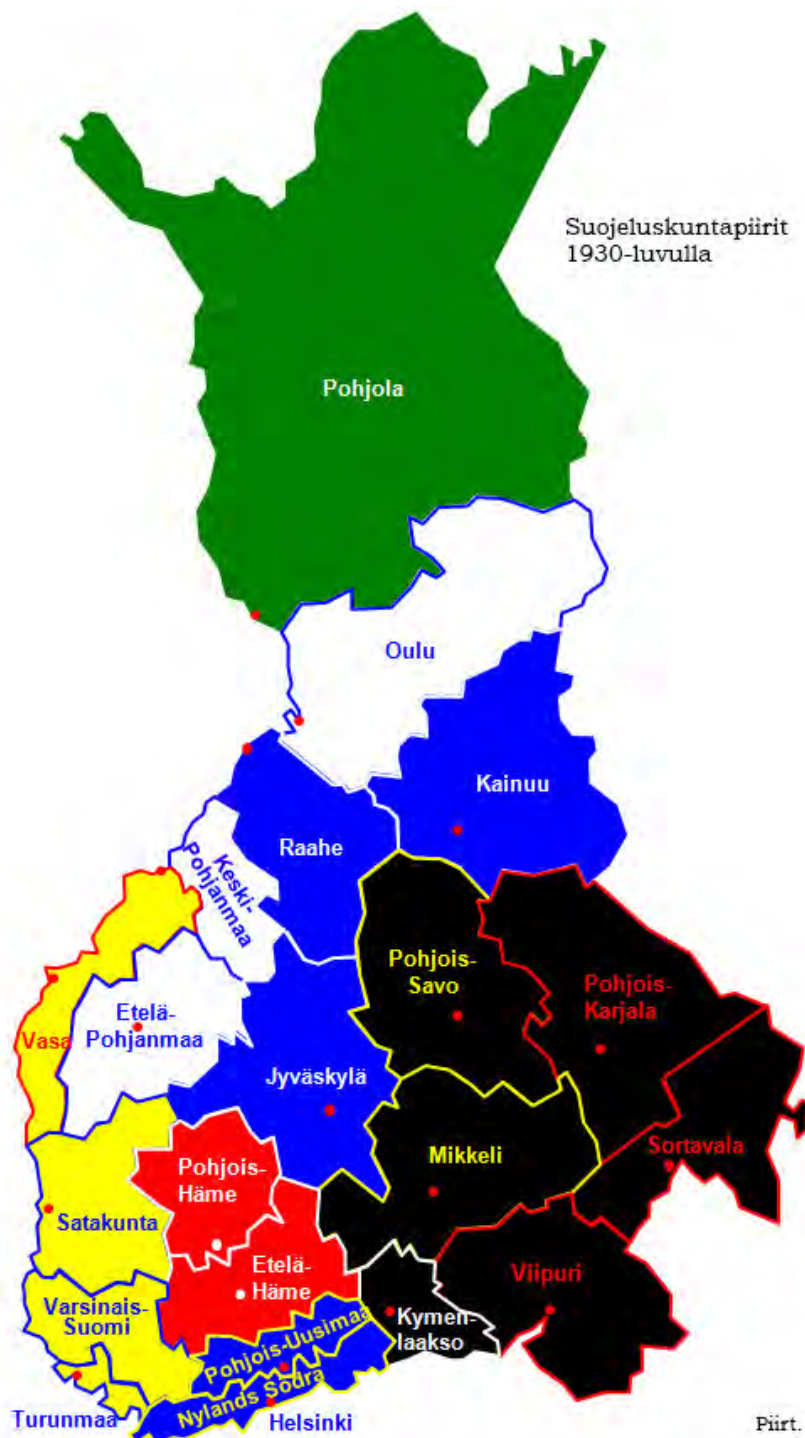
Suojeluskuntapiirit 1930-luvulla

Pohjola

Oulu

Kainuu

Raahe

Keski-Pohjanmaa

Pohjois-Savo

Pohjois-Karjala

Etelä-Pohjanmaa

Vasa

Jyväskylä

Mikkeli

Sortavala

Pohjois-Häme

Satakunta

Etelä-Häme

Viipuri

Varsinais-Suomi

Kymenlaakso

Pohjois-Uusimaa

Nylands Södra

Turunmaa

Helsinki

Piirt.